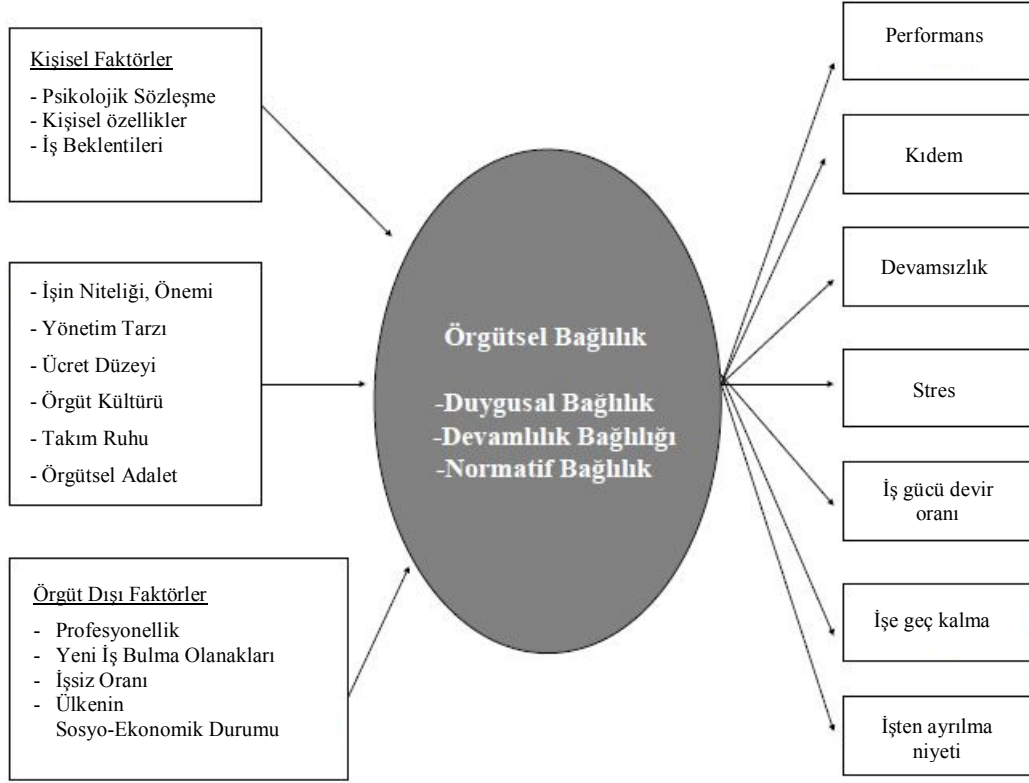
Kişisel Faktörler

- Psikolojik Sözleşme
- Kişisel özellikler
- İş Beklentileri

- İşin Niteliği, Önemi
- Yönetim Tarzı
- Ücret Düzeyi
- Örgüt Kültürü
- Takım Ruhu
- Örgütsel Adalet

Örgüt Dışı Faktörler

- Profesyonellik
- Yeni İş Bulma Olanakları
- İşsiz Oranı
- Ülkenin Sosyo-Ekonomik Durumu

Örgütsel Bağlılık

-Duygusal Bağlılık
-Devamlılık Bağlılığı
-Normatif Bağlılık

Performans

Kıdem

Devamsızlık

Stres

İş gücü devir oranı

İşe geç kalma

İşten ayrılma niyeti